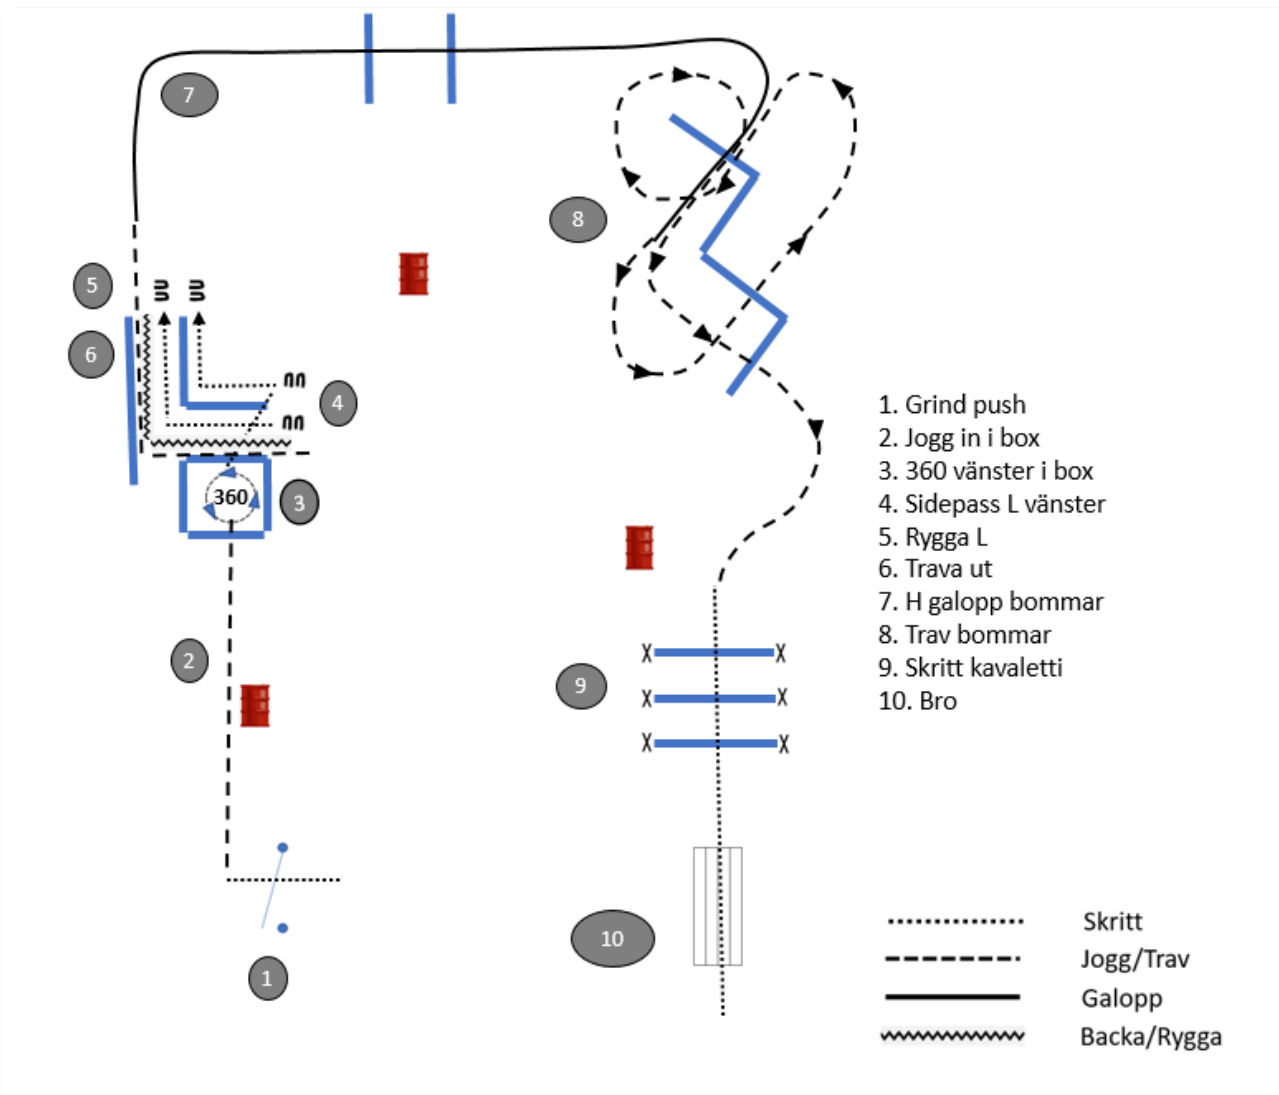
7

8

5

6

4

360

3

2

9

10

1

1. Grind push
2. Jogg in i box
3. 360 vänster i box
4. Sidepass L vänster
5. Rygga L
6. Trava ut
7. H galopp bommar
8. Trav bommar
9. Skritt kavaletti
10. Bro

Skritt
Jogg/Trav
Galopp
Backa/Rygga